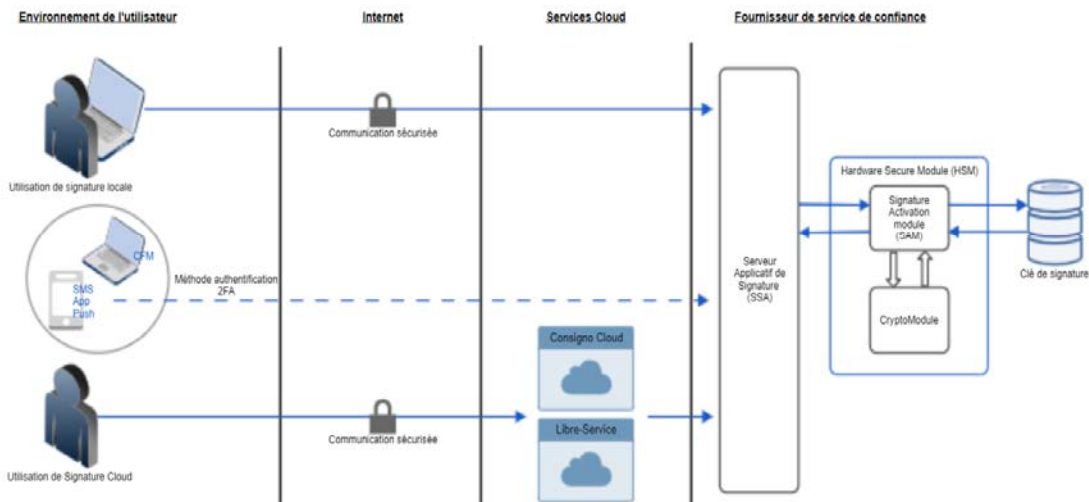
Environnement de l'utilisateur

Internet

Services Cloud

Fournisseur de service de confiance

Communication sécurisée

Utilisation de signature locale

Hardware Secure Module (HSM)

Signature Activation module (SAM)

CFM

Méthode authentification 2FA

SMS App Push

Serveur Applicatif de Signature (SSA)

Clé de signature

CryptoModule

Consigno Cloud

Communication sécurisée

Libre-Service

Utilisation de Signature Cloud